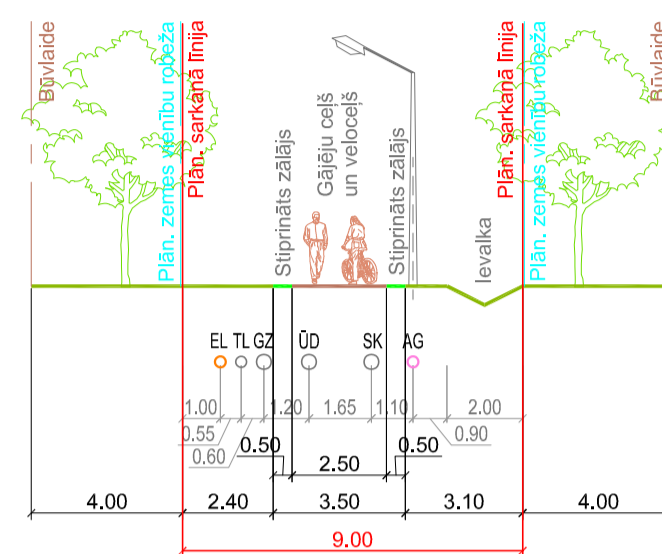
Būvlaide
Plān. zemes vienību robeža
Plān. sarkanā līnija
Stiprināts zālājs
Gājēju ceļš un veloceļš
Stiprināts zālājs
Ievalka
Plān. sarkanā līnija
Plān. zemes vienību robeža
Būvlaide

EL TL GZ ŪD SK AG

1.00 1.20 1.65 1.10 2.00
0.55 0.90
0.60 0.50 0.50
2.50
4.00 2.40 3.50 3.10 4.00
9.00